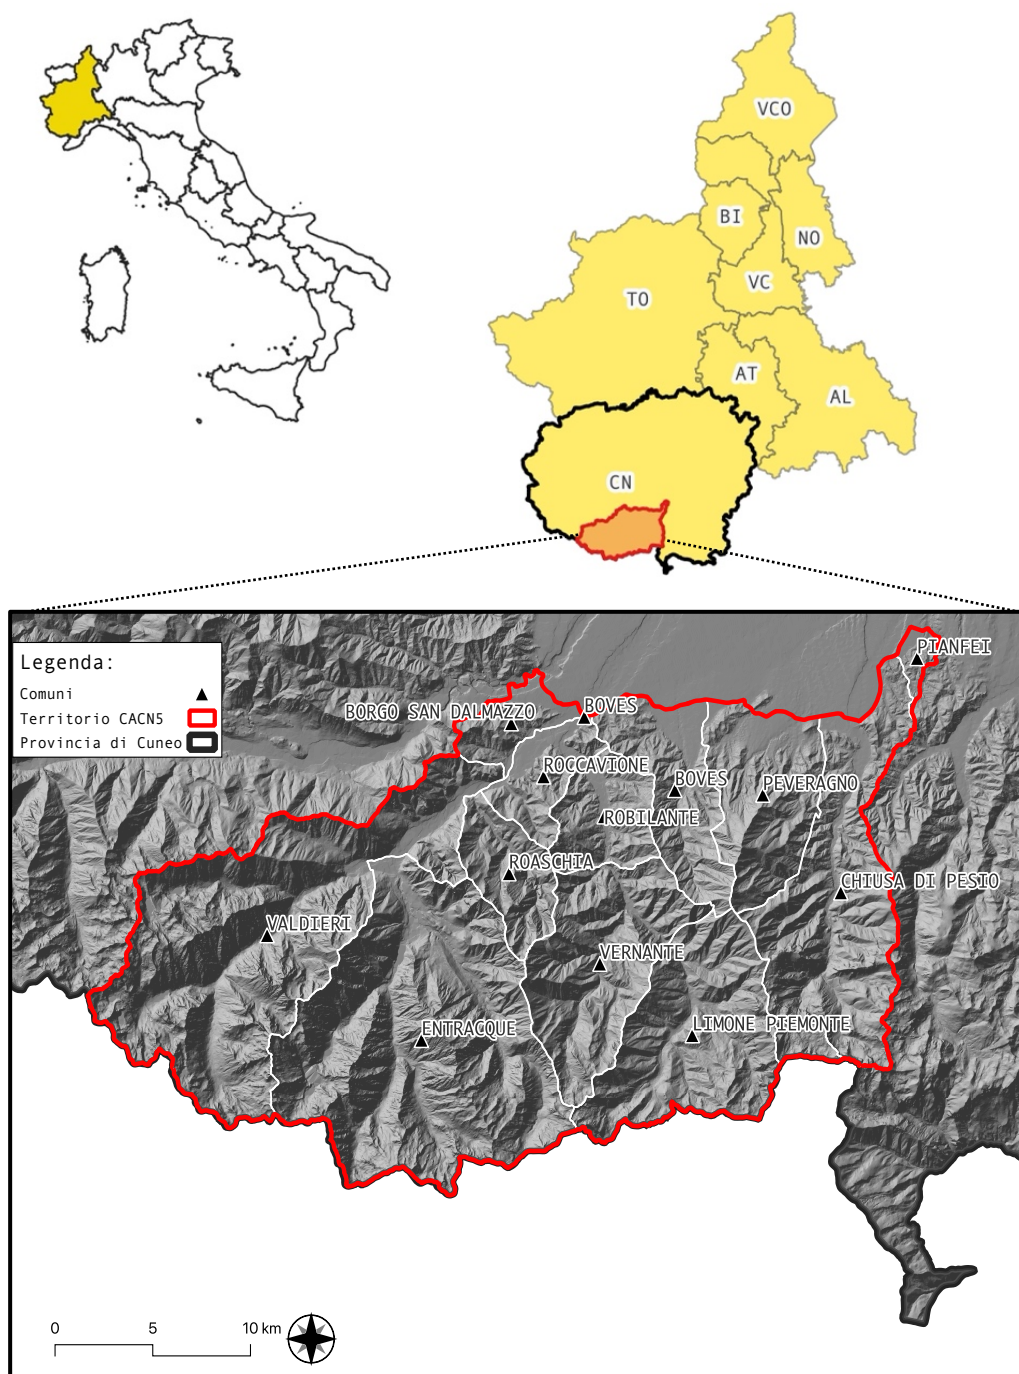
VCO
BI
NO
VC
TO
AT
AL
CN

Legenda:
Comuni
Territorio CACN5
Provincia di Cuneo

PIANFEI
BORGO SAN DALMAZZO
BOVES
ROCCAVIONE
BOVES
PEVERAGNO
ROBILANTE
ROASCHIA
CHIUSA DI PESIO
VALDIERI
VERNANTE
ENTRACQUE
LIMONE PIEMONTE

0
5
10 km